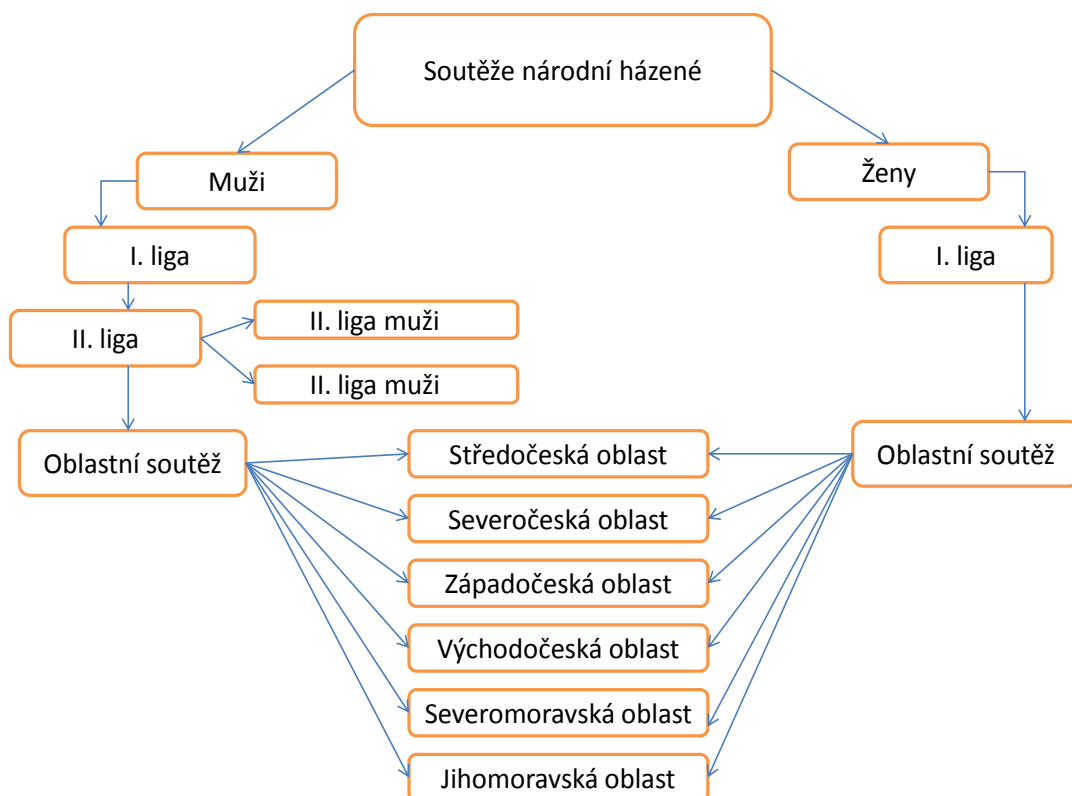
Soutěže národní házené

Muži

I. liga

II. liga

II. liga muži

II. liga muži

Oblastní soutěž

Ženy

I. liga

Oblastní soutěž

Středočeská oblast

Severočeská oblast

Západočeská oblast

Východočeská oblast

Severomoravská oblast

Jihomoravská oblast